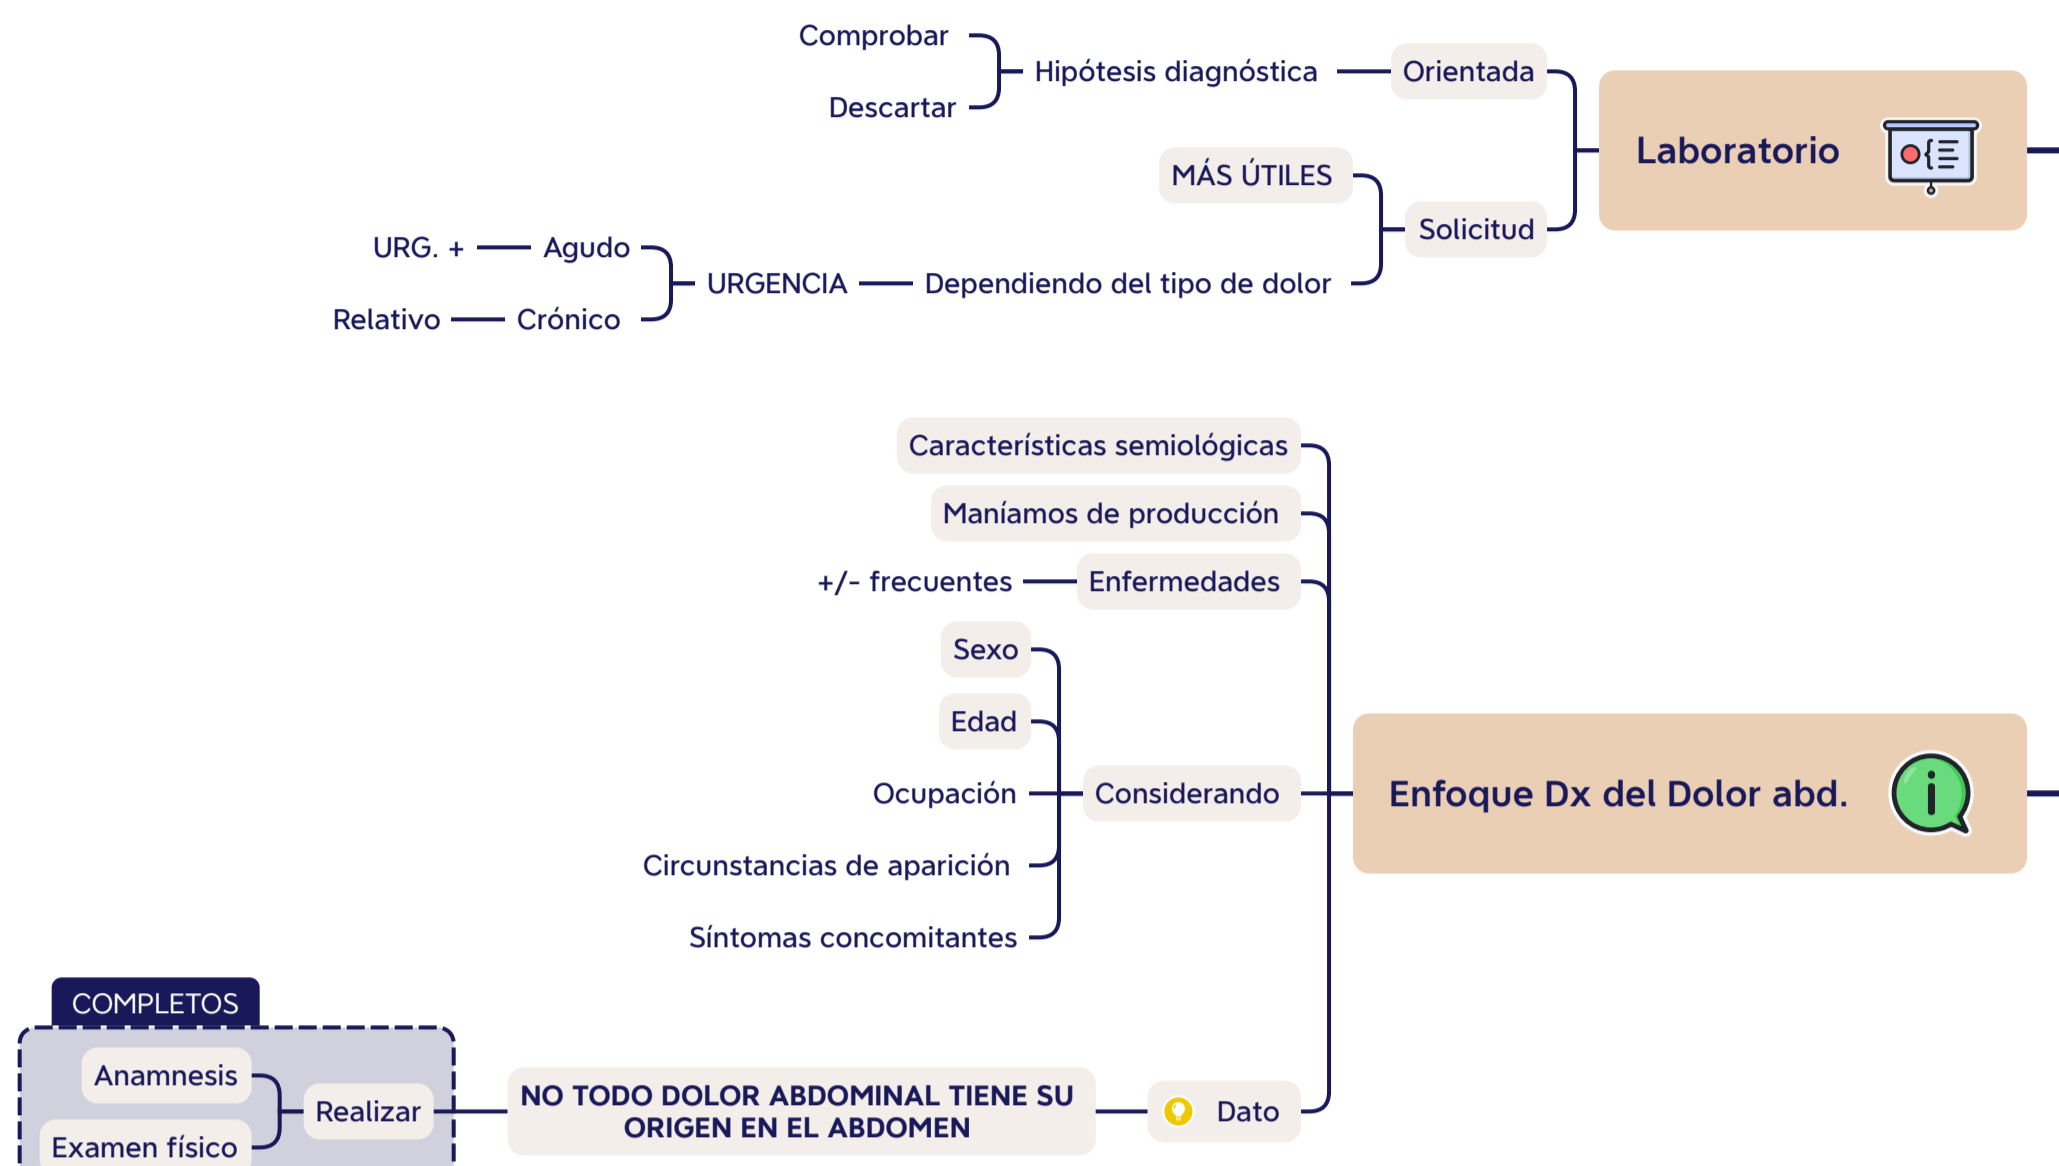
Laboratorio

Orientada
Hipótesis diagnóstica
Comprobar
Descartar

Solicitud
MÁS ÚTILES
Dependiendo del tipo de dolor
URGENCIA
Agudo
URG. +
Crónico
Relativo

Enfoque Dx del Dolor abd.

Características semiológicas
Maníamos de producción
Enfermedades
+/- frecuentes
Considerando
Sexo
Edad
Ocupación
Circunstancias de aparición
Síntomas concomitantes

Dato
NO TODO DOLOR ABDOMINAL TIENE SU ORIGEN EN EL ABDOMEN
Realizar
COMPLETOS
Anamnesis
Examen físico